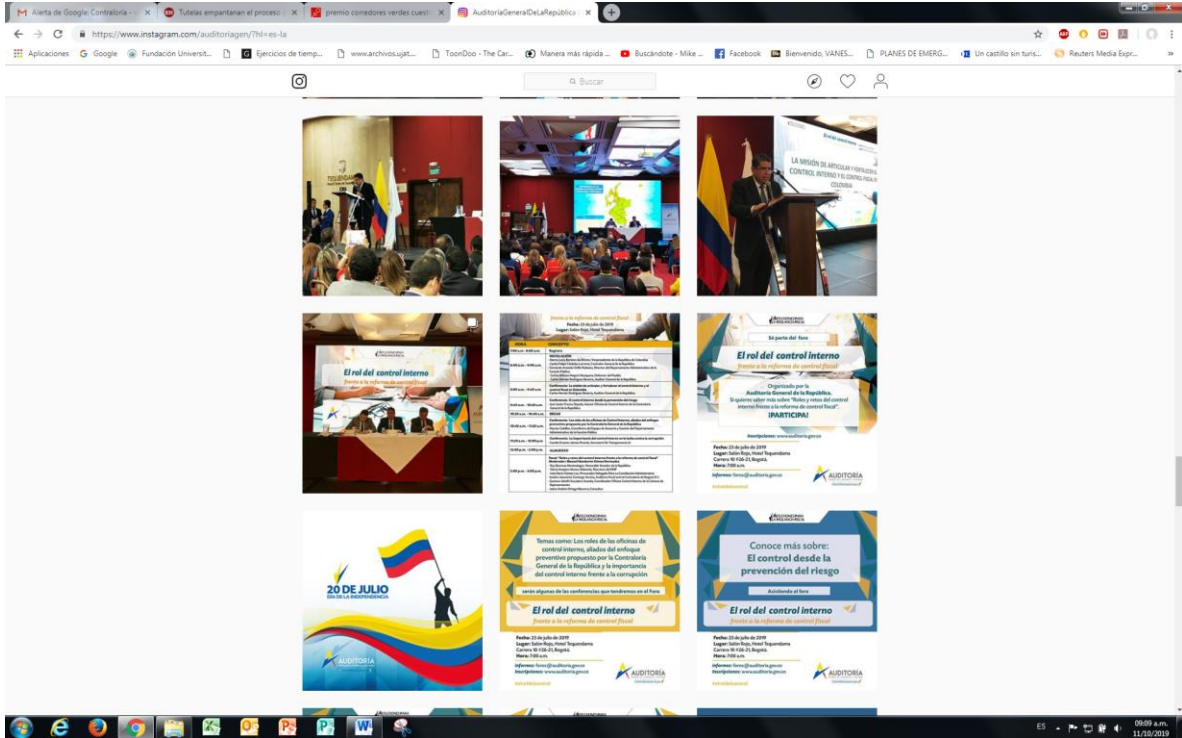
Alerta de Google: Contraloría - × | Tutelas empantanan el proceso × | premio corredores verdes cuest × | AuditoriaGeneralDeLaRepública × 

https://www.instagram.com/auditoriagen/?hl=es-la

Aplicaciones | Google | Fundación Universit... | Ejercicios de tiemp... | www.archivos.ujat.... | ToonDoo - The Car... | Manera más rápida ... | Buscándote - Mike ... | Facebook | Bienvenido, VANES... | PLANES DE EMERG... | Un castillo sin turis... | Reuters Media Expr...

Buscar

LA MISIÓN DE ARTICULAR Y FORTALECER EL CONTROL INTERNO Y EL CONTROL FISCAL EN COLOMBIA

El rol del control interno
frente a la reforma de control fiscal

frente a la reforma de control fiscal
Fecha: 23 de julio de 2019
Lugar: Salón Rojo, Hotel Tequendama

| HORA | CONCEPTO |
|---|---|
| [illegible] | Registro |
| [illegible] | INSTALACIÓN |
| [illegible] | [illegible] |

Sé parte del foro
El rol del control interno
frente a la reforma de control fiscal
Organizado por la Auditoría General de la República.
Si quieres saber más sobre "Roles y retos del control interno frente a la reforma de control fiscal".
¡PARTICIPA!
Inscripciones: www.auditoria.gov.co
Fecha: 23 de julio de 2019
Lugar: Salón Rojo, Hotel Tequendama
Carrera 10 #26-21, Bogotá.
Hora: 7:00 a.m.
Informes: foro@auditoria.gov.co
AUDITORÍA

20 DE JULIO
DÍA DE LA INDEPENDENCIA
AUDITORÍA

Temas como: Los roles de las oficinas de control interno, aliados del enfoque preventivo propuesto por la Contraloría General de la República y la importancia del control interno frente a la corrupción
serán algunas de las conferencias que tendremos en el foro
El rol del control interno
frente a la reforma de control fiscal
Fecha: 23 de julio de 2019
Lugar: Salón Rojo, Hotel Tequendama
Carrera 10 #26-21, Bogotá.
Hora: 7:00 a.m.
Informes: foro@auditoria.gov.co
Inscripciones: www.auditoria.gov.co
AUDITORÍA

Conoce más sobre:
El control desde la prevención del riesgo
Asistiendo al foro
El rol del control interno
frente a la reforma de control fiscal
Fecha: 23 de julio de 2019
Lugar: Salón Rojo, Hotel Tequendama
Carrera 10 #26-21, Bogotá.
Hora: 7:00 a.m.
Informes: foro@auditoria.gov.co
Inscripciones: www.auditoria.gov.co
AUDITORÍA

ES 09:09 a.m. 11/10/2019